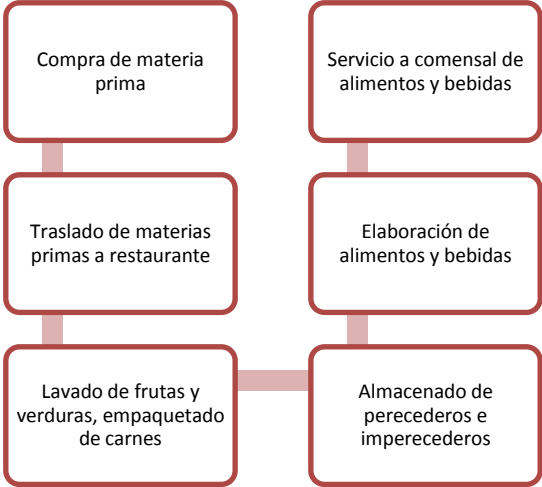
Compra de materia prima

Traslado de materias primas a restaurante

Lavado de frutas y verduras, empaquetado de carnes

Almacenado de perecederos e imperecederos

Elaboración de alimentos y bebidas

Servicio a comensal de alimentos y bebidas